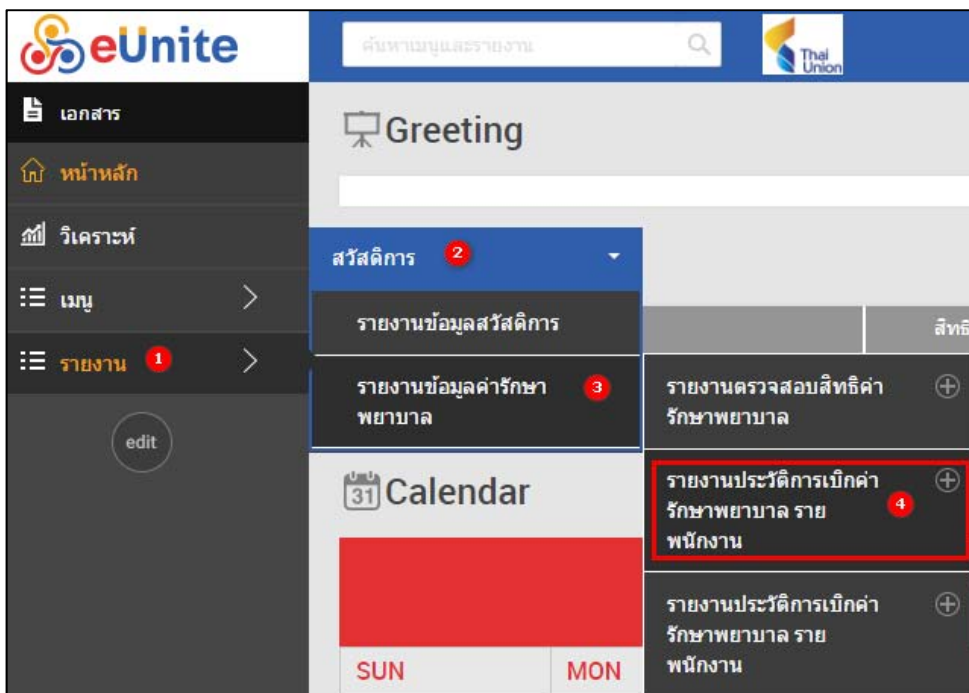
eUnite

ค้นหาเมนูและรายงาน

Thai Union

เอกสาร

หน้าหลัก

วิเคราะห์

เมนู

รายงาน 1

edit

Greeting

สวัสดิการ 2

รายงานข้อมูลสวัสดิการ

รายงานข้อมูลค่ารักษาพยาบาล 3

สิทธิ

รายงานตรวจสอบสิทธิค่ารักษาพยาบาล

รายงานประวัติการเบิกค่ารักษาพยาบาล รายพนักงาน 4

รายงานประวัติการเบิกค่ารักษาพยาบาล รายพนักงาน

31 Calendar

SUN

MON